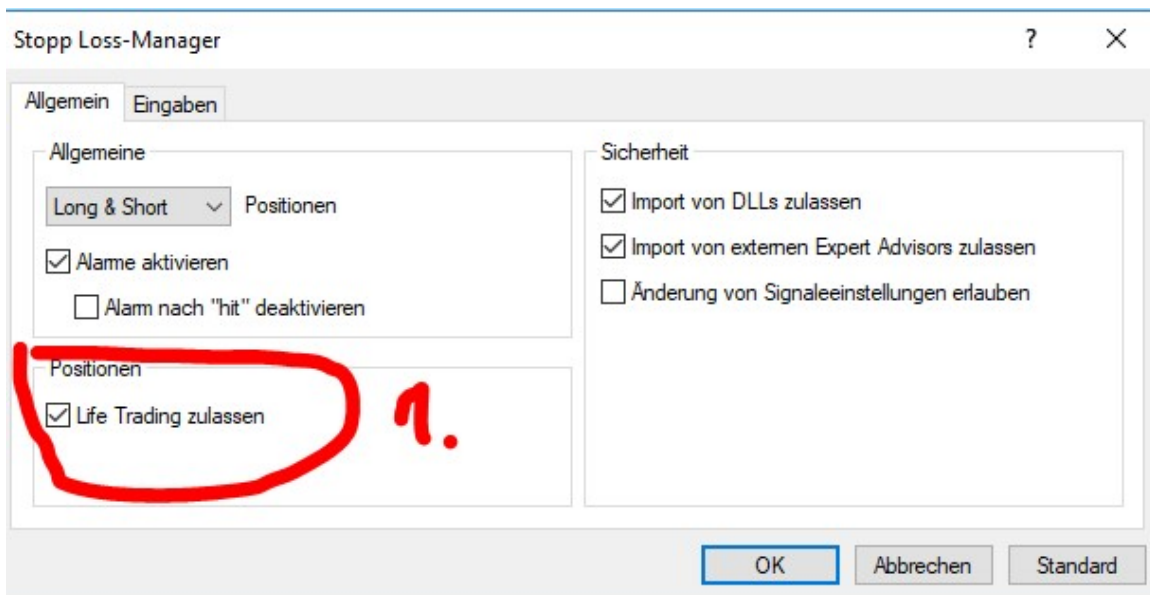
Stopp Loss-Manager

?

×

Allgemein

Eingaben

Allgemeine

Long & Short

Positionen

Alarme aktivieren

Alarm nach "hit" deaktivieren

Positionen

Life Trading zulassen

1.

Sicherheit

Import von DLLs zulassen

Import von externen Expert Advisors zulassen

Änderung von Signaleeinstellungen erlauben

OK

Abbrechen

Standard